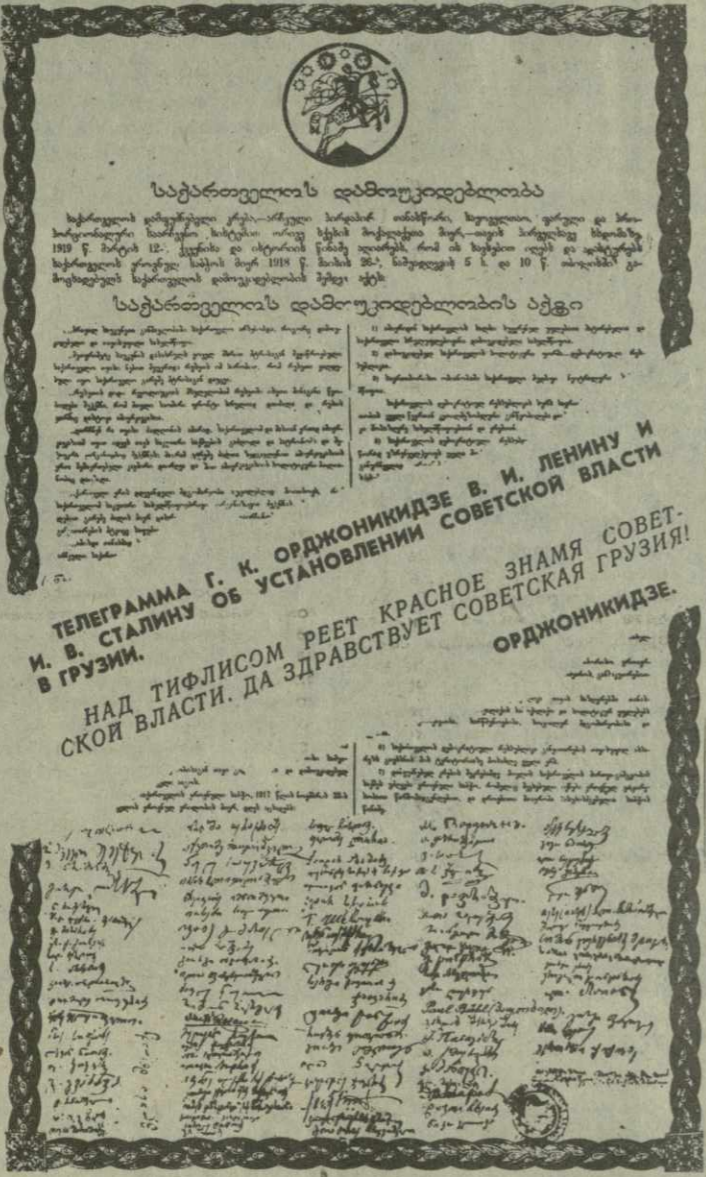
საქართველოს დამოუკიდებლობა

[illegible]

საქართველოს დამოუკიდებლობის აქტი

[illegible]

ТЕЛЕГРАММА Г. К. ОРДЖОНИКИДЗЕ В. И. ЛЕНИНУ И И. В. СТАЛИНУ ОБ УСТАНОВЛЕНИИ СОВЕТСКОЙ ВЛАСТИ В ГРУЗИИ.

НАД ТИФЛИСОМ РЕЕТ КРАСНОЕ ЗНАМЯ СОВЕТСКОЙ ВЛАСТИ. ДА ЗДРАВСТВУЕТ СОВЕТСКАЯ ГРУЗИЯ!

ОРДЖОНИКИДЗЕ.

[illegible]